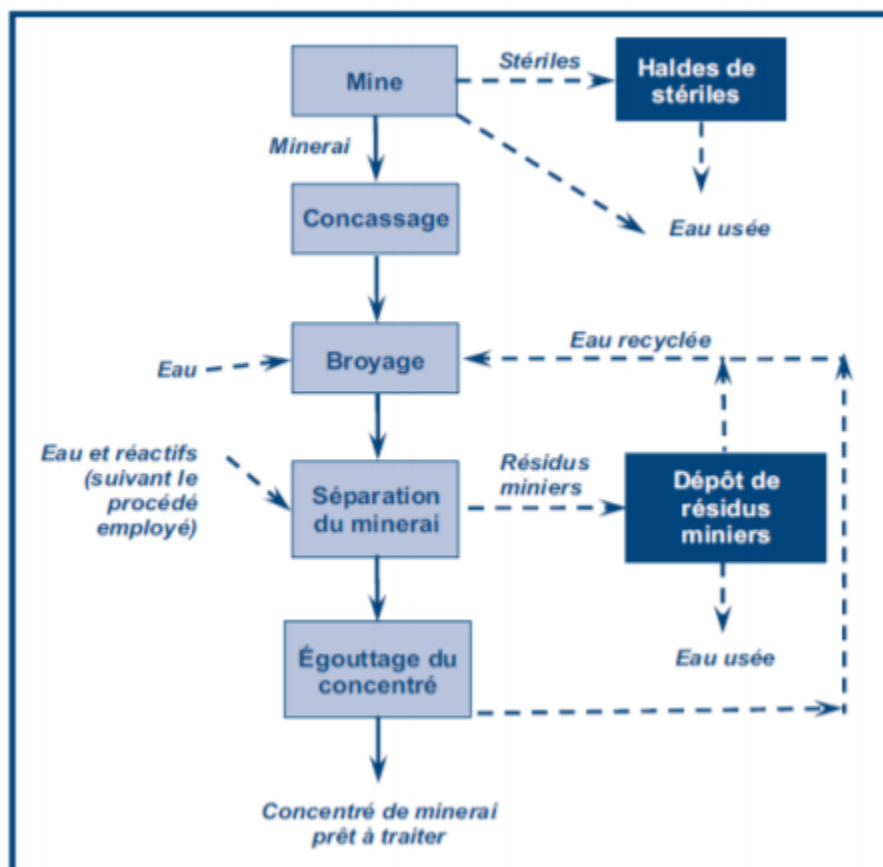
Mine

Stériles

Haldes de stériles

Minerai

Eau usée

Concassage

Eau recyclée

Eau

Broyage

Eau et réactifs (suivant le procédé employé)

Séparation du minerai

Résidus miniers

Dépôt de résidus miniers

Eau usée

Égouttage du concentré

Concentré de minerai prêt à traiter